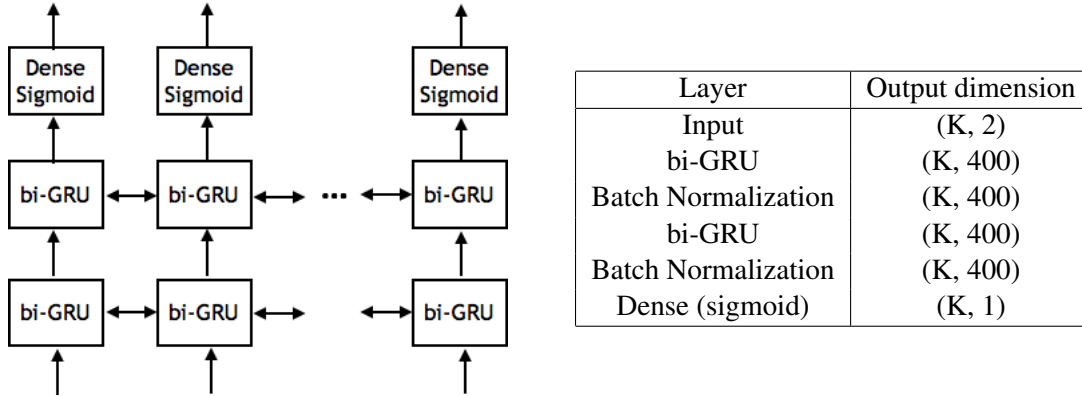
Dense Sigmoid

Dense Sigmoid

Dense Sigmoid

bi-GRU

bi-GRU

...

bi-GRU

bi-GRU

bi-GRU

bi-GRU

| Layer | Output dimension |
|---|---|
| Input | (K, 2) |
| bi-GRU | (K, 400) |
| Batch Normalization | (K, 400) |
| bi-GRU | (K, 400) |
| Batch Normalization | (K, 400) |
| Dense (sigmoid) | (K, 1) |